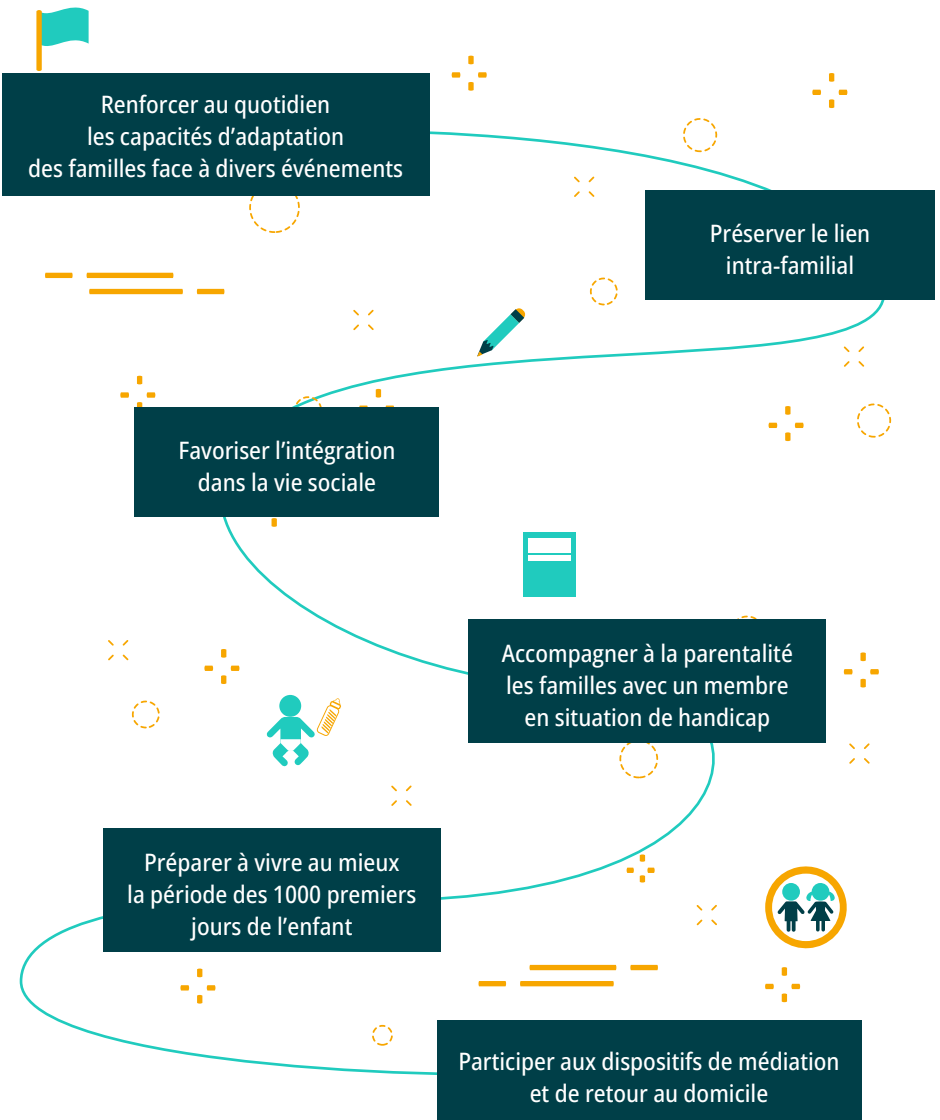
Renforcer au quotidien les capacités d’adaptation des familles face à divers événements

Préserver le lien intra-familial

Favoriser l’intégration dans la vie sociale

Accompagner à la parentalité les familles avec un membre en situation de handicap

Préparer à vivre au mieux la période des 1000 premiers jours de l’enfant

Participer aux dispositifs de médiation et de retour au domicile